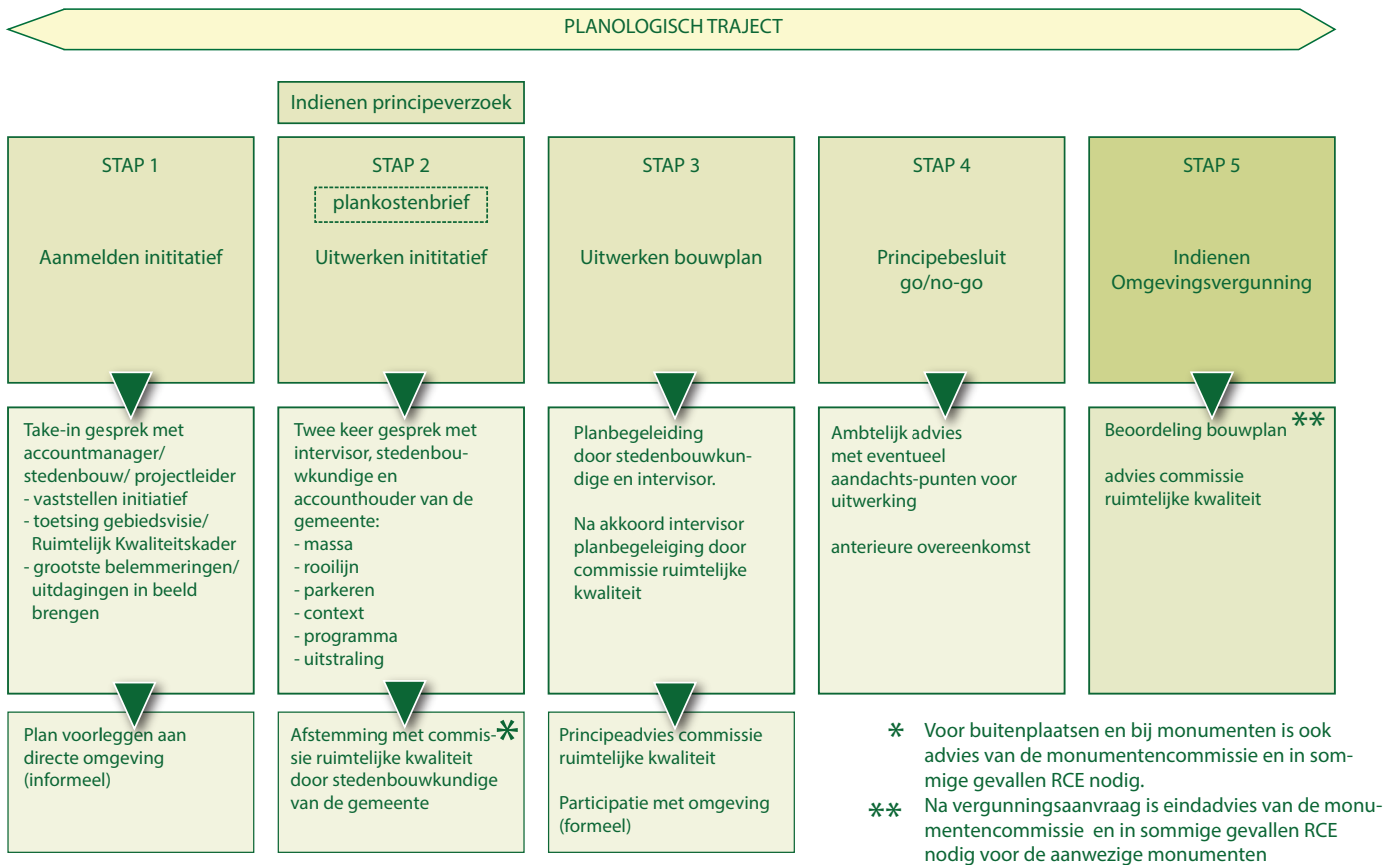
PLANOLOGISCH TRAJECT

Indienen principeverzoek

STAP 1

Aanmelden inititatief

STAP 2

plankostenbrief

Uitwerken inititatief

STAP 3

Uitwerken bouwplan

STAP 4

Principebesluit go/no-go

STAP 5

Indienen Omgevingsvergunning

Take-in gesprek met accountmanager/ stedenbouw/ projectleider
- vaststellen initiatief
- toetsing gebiedsvisie/ Ruimtelijk Kwaliteitskader
- grootste belemmeringen/ uitdagingen in beeld brengen

Twee keer gesprek met intervisor, stedenbouwkundige en accounthouder van de gemeente:
- massa
- rooilijn
- parkeren
- context
- programma
- uitstraling

Planbegeleiding door stedenbouwkundige en intervisor.

Na akkoord intervisor planbegeleiging door commissie ruimtelijke kwaliteit

Ambtelijk advies met eventueel aandachts-punten voor uitwerking

anterieure overeenkomst

Beoordeling bouwplan **

advies commissie ruimtelijke kwaliteit

Plan voorleggen aan directe omgeving (informeel)

Afstemming met commissie ruimtelijke kwaliteit door stedenbouwkundige van de gemeente *

Principeadvies commissie ruimtelijke kwaliteit

Participatie met omgeving (formeel)

* Voor buitenplaatsen en bij monumenten is ook advies van de monumentencommissie en in sommige gevallen RCE nodig.

** Na vergunningsaanvraag is eindadvies van de monumentencommissie en in sommige gevallen RCE nodig voor de aanwezige monumenten